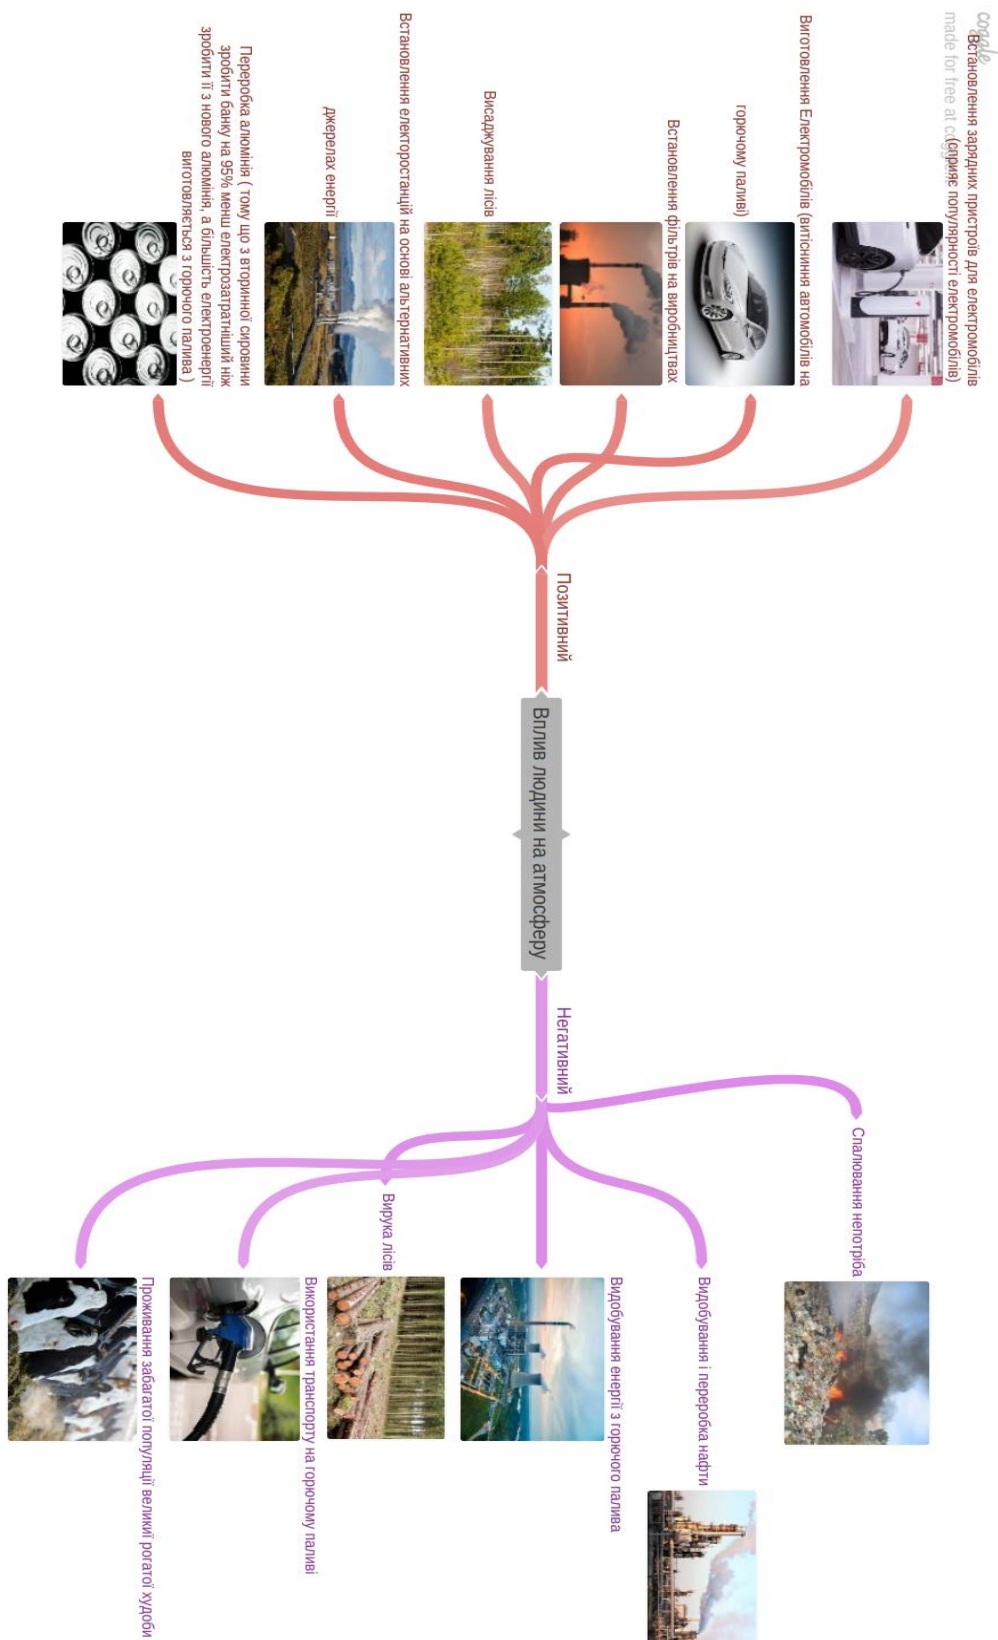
coggle
made for free at coggle.it

Вплив людини на атмосферу

Позитивний

Встановлення зарядних пристроїв для електромобілів (сприяє популярності електромобілів)

Виготовлення Електромобілів (витіснення автомобілів на горючому паливі)

Встановлення фільтрів на виробництвах

Висаджування лісів

Встановлення електростанцій на основі альтернативних джерелах енергії

Переробка алюмінія ( тому що з вторинної сировини зробити банку на 95% менш електрозатратніший ніж зробити її з нового алюмінія, а більшість електроенергії виготовляється з горючого палива )

Негативний

Спалювання непотріба

Видобування і переробка нафти

Видобування енергії з горючого палива

Вирука лісів

Використання транспорту на горючому паливі

Проживання забагатої популяції великої рогатої худоби